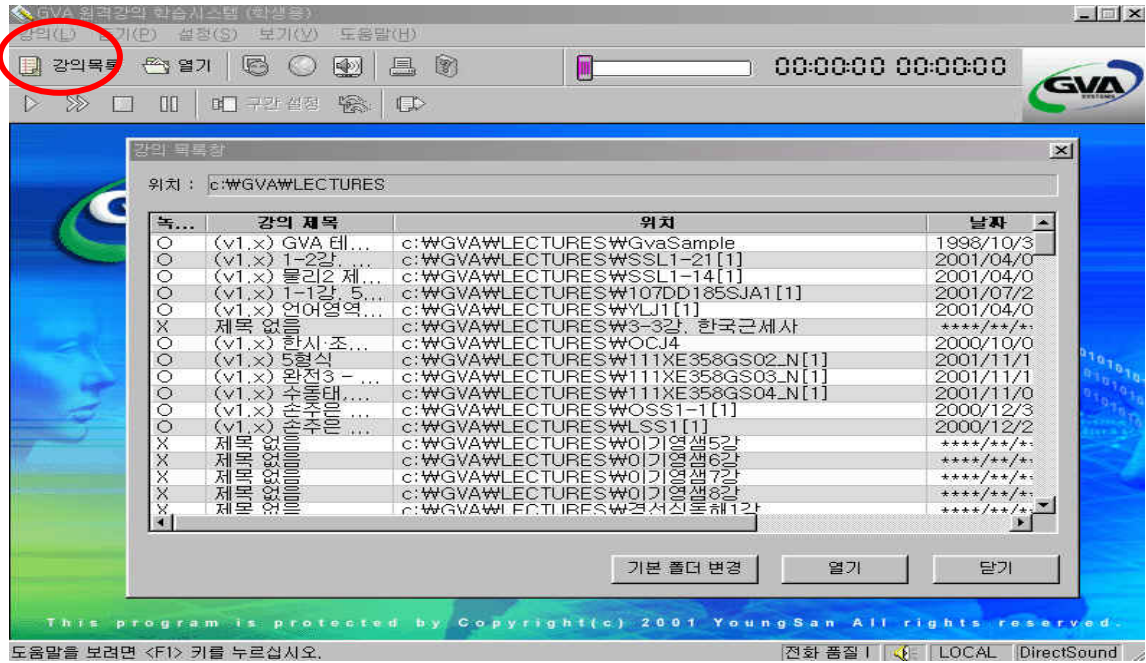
GVA 원격강의 학습시스템 (학생용)

강의(L) 보기(P) 설정(S) 보기(V) 도움말(H)

강의목록 열기

00:00:00 00:00:00

구간 설정

GVA

강의 목록창

위치 : c:₩GVA₩LECTURES

| 녹... | 강의 제목 | 위치 | 날짜 |
|---|---|---|---|
| O | (v1.x) GVA 테... | c:₩GVA₩LECTURES₩GvaSample | 1998/10/3 |
| O | (v1.x) 1-2강, ... | c:₩GVA₩LECTURES₩SSL1-21[1] | 2001/04/0 |
| O | (v1.x) 물리2 제... | c:₩GVA₩LECTURES₩SSL1-14[1] | 2001/04/0 |
| O | (v1.x) 1-1강, 5... | c:₩GVA₩LECTURES₩107DD185SJA1[1] | 2001/07/2 |
| O | (v1.x) 언어영역... | c:₩GVA₩LECTURES₩YLJ1[1] | 2001/04/0 |
| X | 제목 없음 | c:₩GVA₩LECTURES₩3-3강, 한국근세사 | ****/**/** |
| O | (v1.x) 한시·조... | c:₩GVA₩LECTURES₩OCJ4 | 2000/10/0 |
| O | (v1.x) 5형식 | c:₩GVA₩LECTURES₩111XE358GS02_N[1] | 2001/11/1 |
| O | (v1.x) 완전3 - ... | c:₩GVA₩LECTURES₩111XE358GS03_N[1] | 2001/11/1 |
| O | (v1.x) 수동태,... | c:₩GVA₩LECTURES₩111XE358GS04_N[1] | 2001/11/0 |
| O | (v1.x) 손주은 ... | c:₩GVA₩LECTURES₩OSS1-1[1] | 2000/12/3 |
| O | (v1.x) 손주은 ... | c:₩GVA₩LECTURES₩LSS1[1] | 2000/12/2 |
| X | 제목 없음 | c:₩GVA₩LECTURES₩이기영샘5강 | ****/**/** |
| X | 제목 없음 | c:₩GVA₩LECTURES₩이기영샘6강 | ****/**/** |
| X | 제목 없음 | c:₩GVA₩LECTURES₩이기영샘7강 | ****/**/** |
| X | 제목 없음 | c:₩GVA₩LECTURES₩이기영샘8강 | ****/**/** |
| X | 제목 없음 | c:₩GVA₩LECTURES₩경선식동해1강 | ****/**/** |

기본 폴더 변경 열기 닫기

This program is protected by Copyright(c) 2001 YoungSan All rights reserved.

도움말을 보려면 <F1> 키를 누르십시오. 전화 품질 I LOCAL DirectSound